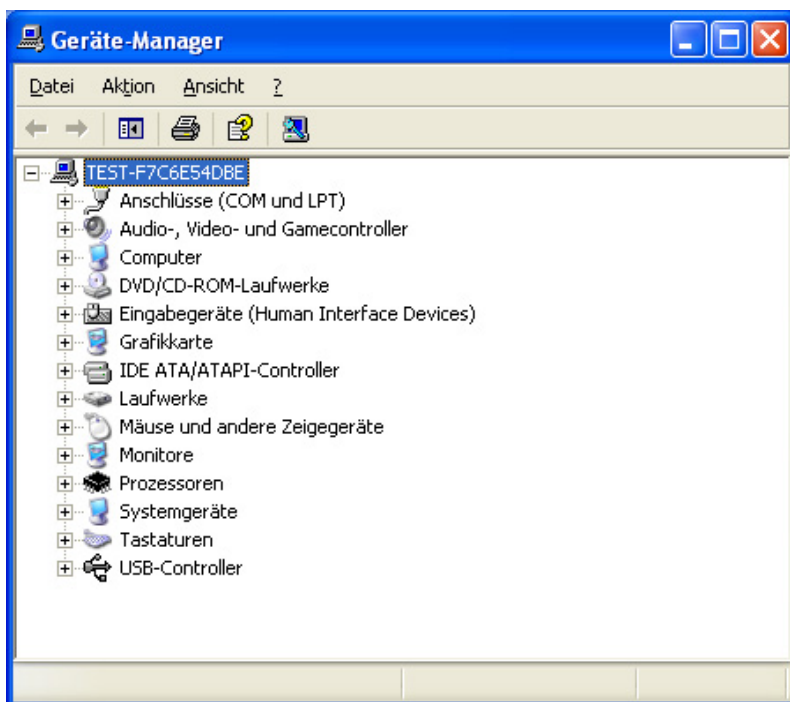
Geräte-Manager

Datei Aktion Ansicht ?

TEST-F7C6E54DBE
Anschlüsse (COM und LPT)
Audio-, Video- und Gamecontroller
Computer
DVD/CD-ROM-Laufwerke
Eingabegeräte (Human Interface Devices)
Grafikkarte
IDE ATA/ATAPI-Controller
Laufwerke
Mäuse und andere Zeigegeräte
Monitore
Prozessoren
Systemgeräte
Tastaturen
USB-Controller